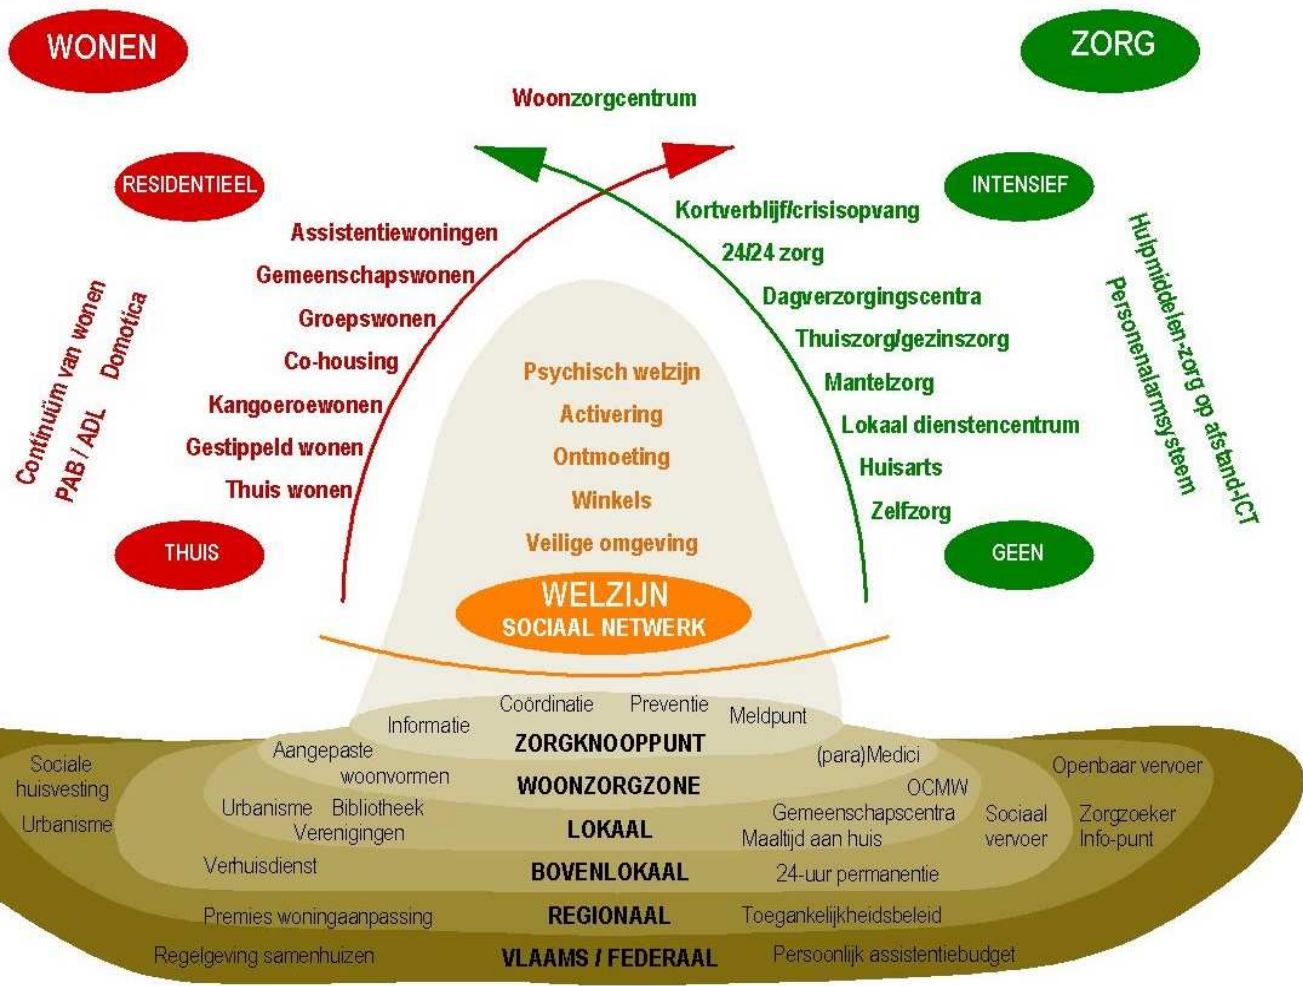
WONEN

ZORG

Woonzorgcentrum

RESIDENTIEEL

INTENSIEF

Assistentiewoningen
Gemeenschapswonen
Groepswonen
Co-housing
Kangoeroewonen
Gestippeld wonen
Thuis wonen

Continuüm van wonen
PAB / ADL
Domotica

Kortverblijf/crisisopvang
24/24 zorg
Dagverzorgingscentra
Thuiszorg/gezinszorg
Mantelzorg
Lokaal dienstencentrum
Huisarts
Zelfzorg

Hulpmiddelen-zorg op afstand-ICT
Personenalarmsysteem

Psychisch welzijn
Activering
Ontmoeting
Winkels
Veilige omgeving

THUIS

GEEN

WELZIJN
SOCIAAL NETWERK

Informatie
Coördinatie
Preventie
Meldpunt
ZORGKNOOPPUNT
Aangepaste woonvormen
(para)Medici
WOONZORGZONE
OCMW
Sociale huisvesting
Urbanisme
Urbanisme
Bibliotheek
Verenigingen
LOKAAL
Gemeenschapscentra
Maaltijd aan huis
Openbaar vervoer
Sociaal vervoer
Zorgzoeker
Info-punt
Verhuisdienst
BOVENLOKAAL
24-uur permanentie
Premies woningaanpassing
REGIONAAL
Toegankelijkheidsbeleid
Regelgeving samenhuizen
VLAAMS / FEDERAAL
Persoonlijk assistentiebudget